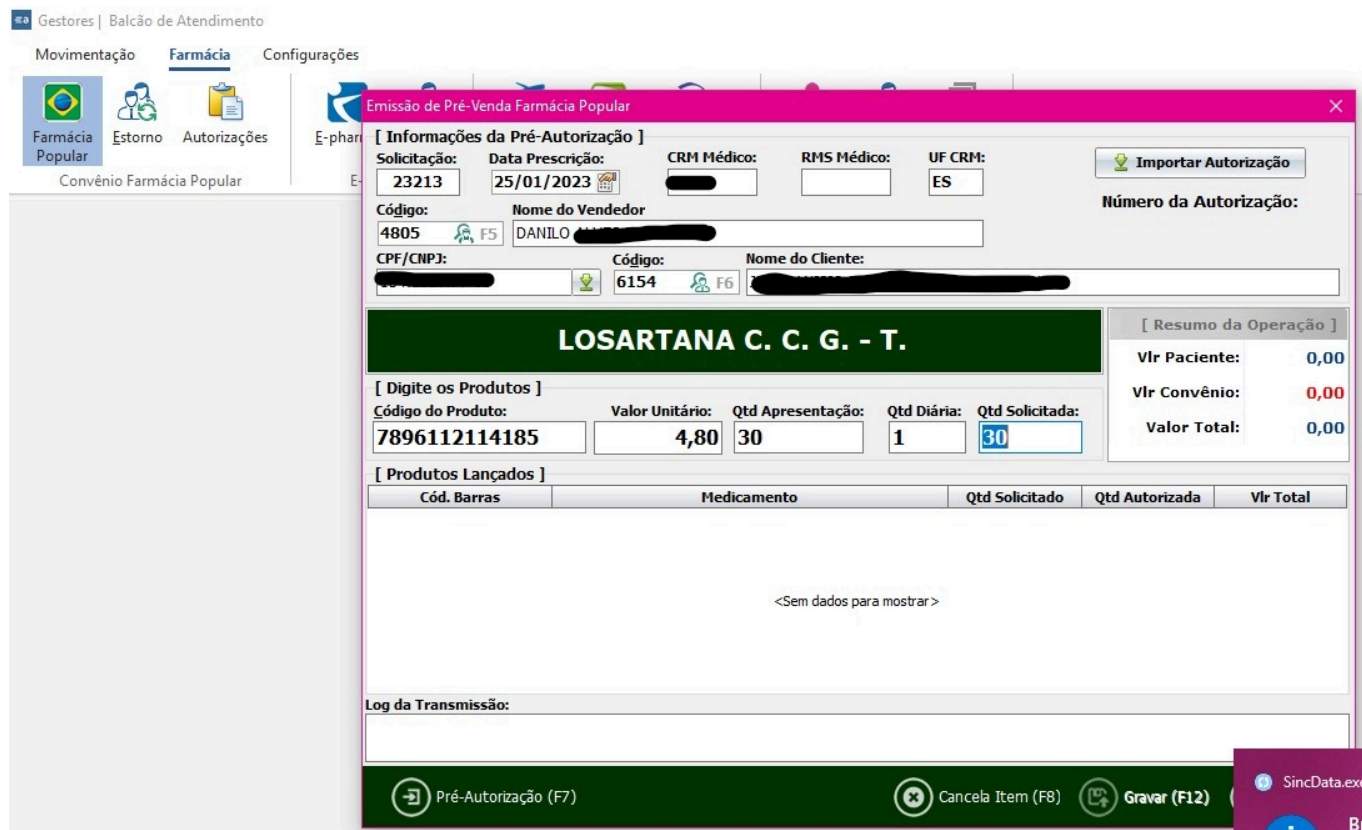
Gestores | Balcão de Atendimento

Movimentação Farmácia Configurações

Farmácia Popular Estorno Autorizações E-phar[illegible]

Convênio Farmácia Popular E-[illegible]

Emissão de Pré-Venda Farmácia Popular ×

[ Informações da Pré-Autorização ]

Solicitação: 23213
Data Prescrição: 25/01/2023
CRM Médico: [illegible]
RMS Médico:
UF CRM: ES

Importar Autorização

Número da Autorização:

Código: 4805 F5
Nome do Vendedor: DANILO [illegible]

CPF/CNPJ: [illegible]
Código: 6154 F6
Nome do Cliente: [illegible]

LOSARTANA C. C. G. - T.

[ Resumo da Operação ]
Vlr Paciente: 0,00
Vlr Convênio: 0,00
Valor Total: 0,00

[ Digite os Produtos ]
Código do Produto: 7896112114185
Valor Unitário: 4,80
Qtd Apresentação: 30
Qtd Diária: 1
Qtd Solicitada: 30

[ Produtos Lançados ]

| Cód. Barras | Medicamento | Qtd Solicitado | Qtd Autorizada | Vlr Total |
|---|---|---|---|---|

<Sem dados para mostrar>

Log da Transmissão:

Pré-Autorização (F7)
Cancela Item (F8)
Gravar (F12)

SincData.ex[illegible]
B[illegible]